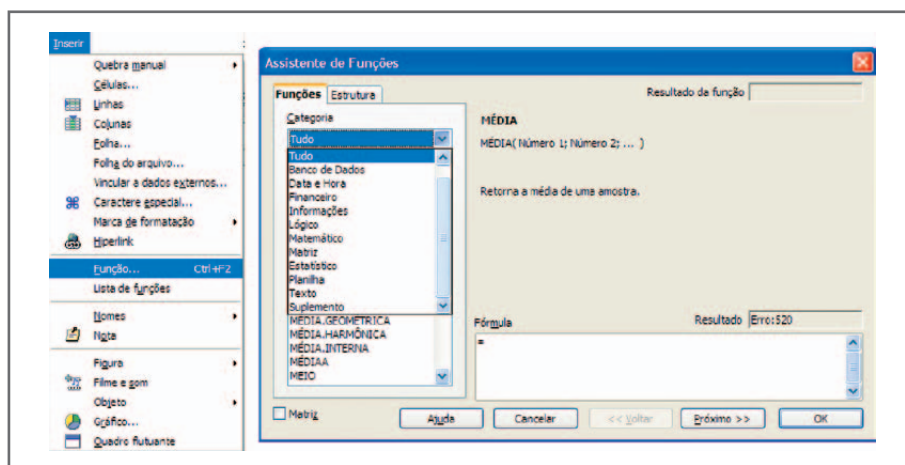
Inserir

Quebra manual
Células...
Linhas
Colunas
Folha...
Folha do arquivo...
Vincular a dados externos...
Caractere especial...
Marca de formatação
Hiperlink
Função... Ctrl+F2
Lista de funções
Nomes
Nota
Figura
Filme e som
Objeto
Gráfico...
Quadro flutuante

Assistente de Funções

Funções Estrutura

Categoria
Tudo
Tudo
Banco de Dados
Data e Hora
Financeiro
Informações
Lógico
Matemático
Matriz
Estatístico
Planilha
Texto
Suplemento
MÉDIA.GEOMÉTRICA
MÉDIA.HARMÔNICA
MÉDIA.INTERNA
MÉDIAA
MEIO

Resultado da função

MÉDIA
MÉDIA( Número 1; Número 2; ... )

Retorna a média de uma amostra.

Fórmula
=
Resultado Erro:520

Matriz

Ajuda Cancelar << Voltar Próximo >> OK